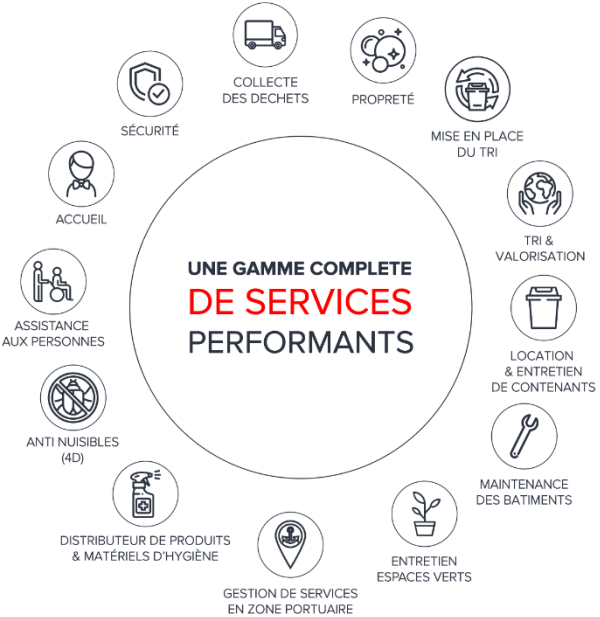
COLLECTE DES DECHETS

PROPRETÉ

MISE EN PLACE DU TRI

TRI & VALORISATION

LOCATION & ENTRETIEN DE CONTENANTS

MAINTENANCE DES BATIMENTS

ENTRETIEN ESPACES VERTS

GESTION DE SERVICES EN ZONE PORTUAIRE

DISTRIBUTEUR DE PRODUITS & MATÉRIELS D'HYGIÈNE

ANTI NUISIBLES (4D)

ASSISTANCE AUX PERSONNES

ACCUEIL

SÉCURITÉ

UNE GAMME COMPLETE
DE SERVICES
PERFORMANTS